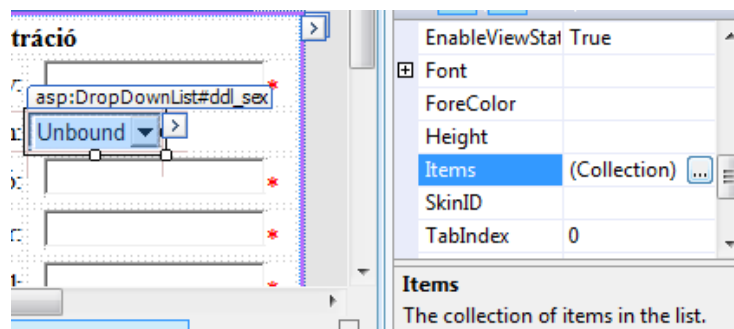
tráció

asp:DropDownList#ddl_sex

Unbound

| | |
|---|---|
| EnableViewStat | True |
| ⊞ Font | |
| ForeColor | |
| Height | |
| Items | (Collection) ... |
| SkinID | |
| TabIndex | 0 |

Items
The collection of items in the list.